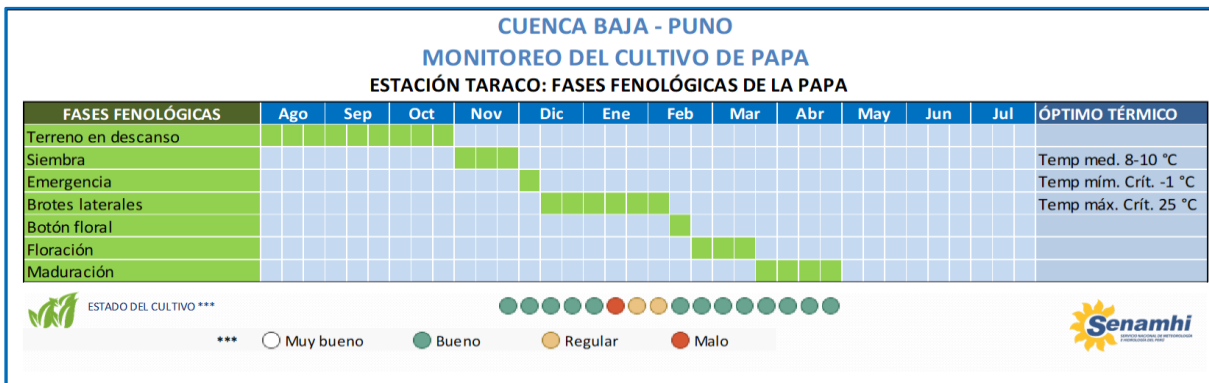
CUENCA BAJA - PUNO
MONITOREO DEL CULTIVO DE PAPA
ESTACIÓN TARACO: FASES FENOLÓGICAS DE LA PAPA

| FASES FENOLÓGICAS | Ago | Sep | Oct | Nov | Dic | Ene | Feb | Mar | Abr | May | Jun | Jul | ÓPTIMO TÉRMICO |
|---|---|---|---|---|---|---|---|---|---|---|---|---|---|
| Terreno en descanso | | | | | | | | | | | | | |
| Siembra | | | | | | | | | | | | | Temp med. 8-10 °C |
| Emergencia | | | | | | | | | | | | | Temp mím. Crít. -1 °C |
| Brotes laterales | | | | | | | | | | | | | Temp máx. Crít. 25 °C |
| Botón floral | | | | | | | | | | | | | |
| Floración | | | | | | | | | | | | | |
| Maduración | | | | | | | | | | | | | |

ESTADO DEL CULTIVO ***

*** Muy bueno Bueno Regular Malo

Senamhi
SERVICIO NACIONAL DE METEOROLOGÍA E HIDROLOGÍA DEL PERÚ